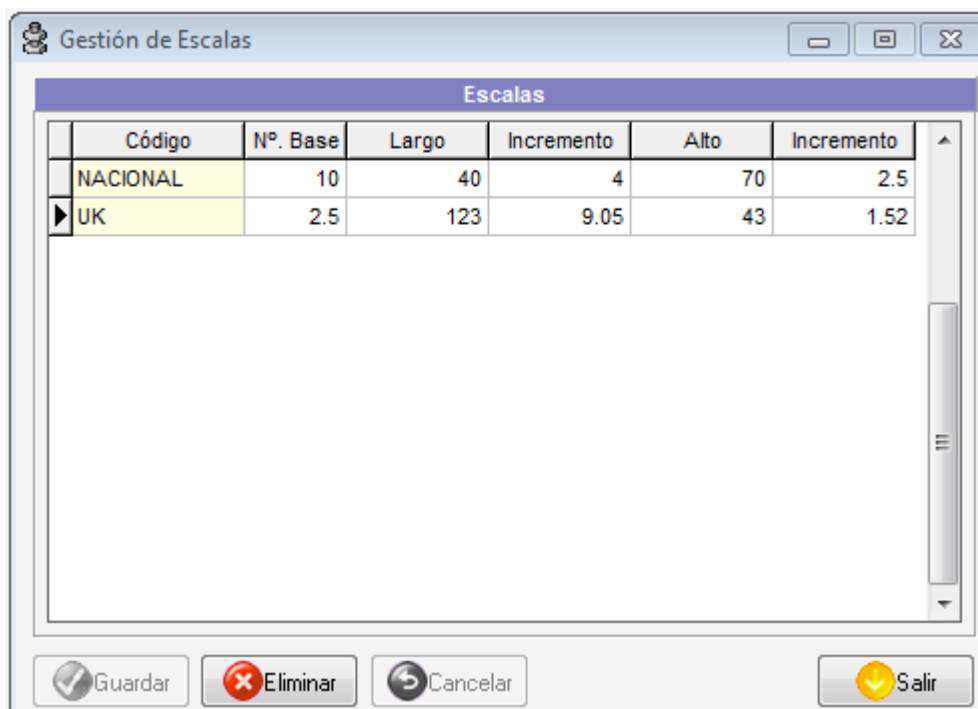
Gestión de Escalas

Escalas

| Código | Nº. Base | Largo | Incremento | Alto | Incremento |
|---|---|---|---|---|---|
| NACIONAL | 10 | 40 | 4 | 70 | 2.5 |
| UK | 2.5 | 123 | 9.05 | 43 | 1.52 |

Guardar Eliminar Cancelar Salir